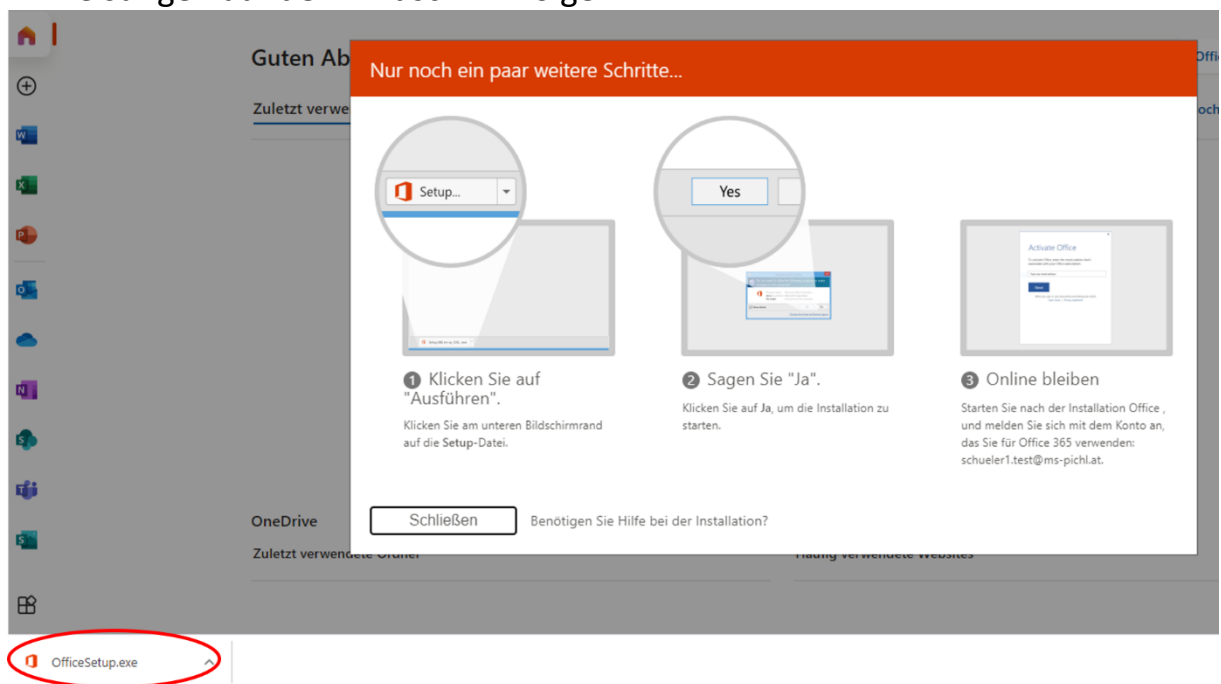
Guten Ab

Zuletzt verwe

Nur noch ein paar weitere Schritte...

Setup...

Yes

Activate Office

❶ Klicken Sie auf "Ausführen".

Klicken Sie am unteren Bildschirmrand auf die Setup-Datei.

❷ Sagen Sie "Ja".

Klicken Sie auf Ja, um die Installation zu starten.

❸ Online bleiben

Starten Sie nach der Installation Office , und melden Sie sich mit dem Konto an, das Sie für Office 365 verwenden: schueler1.test@ms-pichl.at.

Schließen

Benötigen Sie Hilfe bei der Installation?

OneDrive

Zuletzt verwendete Ordner

Häufig verwendete Websites

OfficeSetup.exe